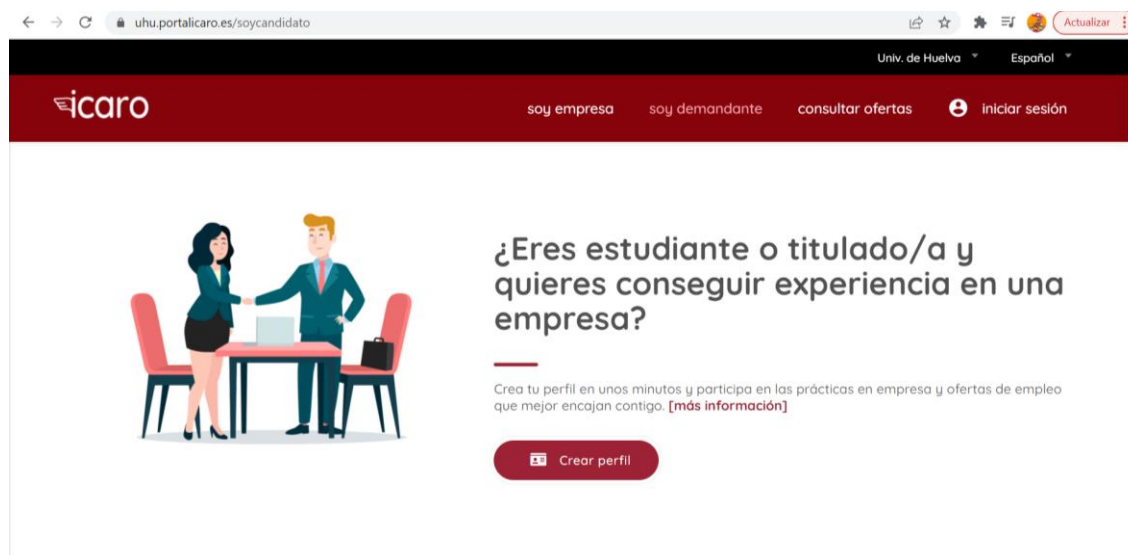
uhu.portalicaro.es/soycandidato

Actualizar

Univ. de Huelva

Español

icaro

soy empresa

soy demandante

consultar ofertas

iniciar sesión

¿Eres estudiante o titulado/a y quieres conseguir experiencia en una empresa?

Crea tu perfil en unos minutos y participa en las prácticas en empresa y ofertas de empleo que mejor encajan contigo. [más información]

Crear perfil